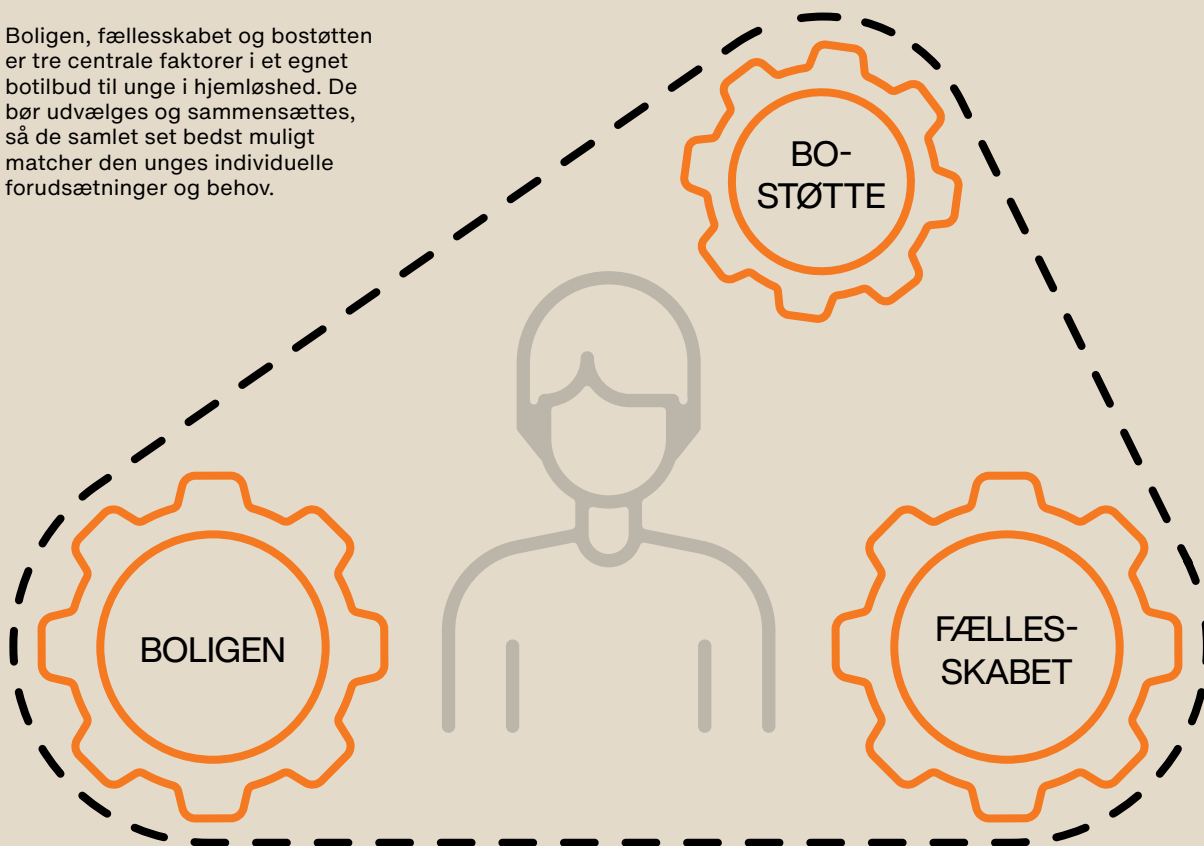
Boligen, fællesskabet og bostøtten er tre centrale faktorer i et egnet botilbud til unge i hjemløshed. De bør udvælges og sammensættes, så de samlet set bedst muligt matcher den unges individuelle forudsætninger og behov.

BO-STØTTE

BOLIGEN

FÆLLES-SKABET